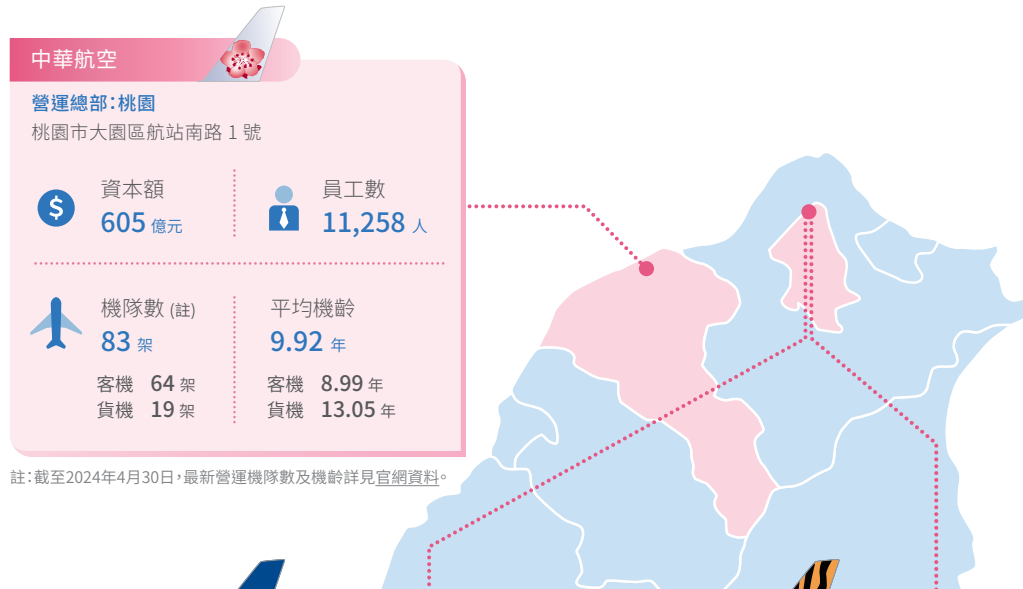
中華航空

營運總部：桃園
桃園市大園區航站南路 1 號

資本額
605 億元

員工數
11,258 人

機隊數 (註)
83 架
客機 64 架
貨機 19 架

平均機齡
9.92 年
客機 8.99 年
貨機 13.05 年

註：截至2024年4月30日，最新營運機隊數及機齡詳見官網資料。